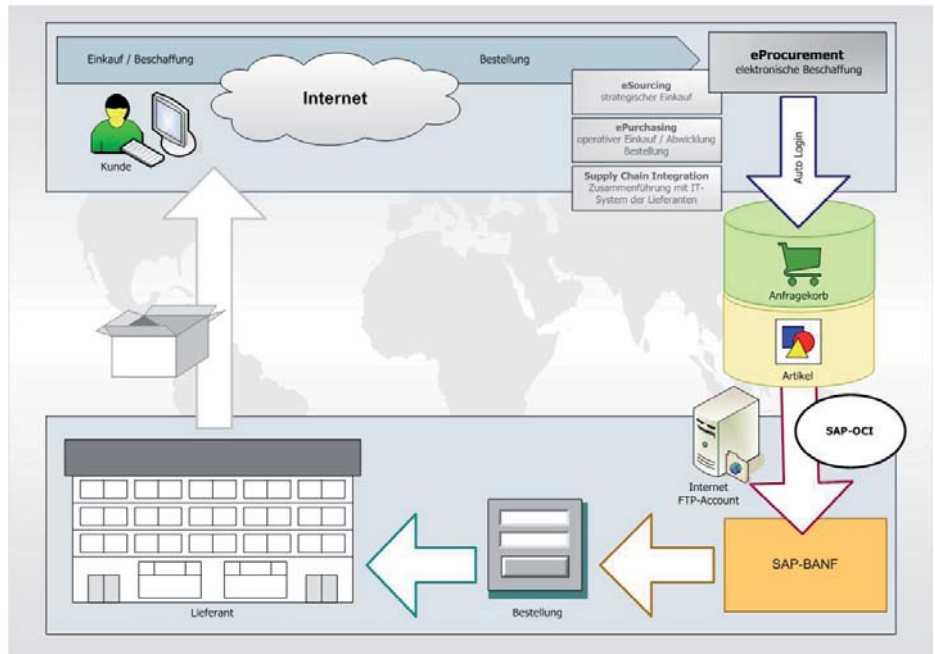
Einkauf / Beschaffung

Bestellung

eProcurement
elektronische Beschaffung

Internet

Kunde

eSourcing
strategischer Einkauf

ePurchasing
operativer Einkauf / Abwicklung Bestellung

Supply Chain Integration
Zusammenführung mit IT-System der Lieferanten

Auto Login

Anfragekorb

Artikel

SAP-OCI

Internet
FTP-Account

SAP-BANF

Bestellung

Lieferant